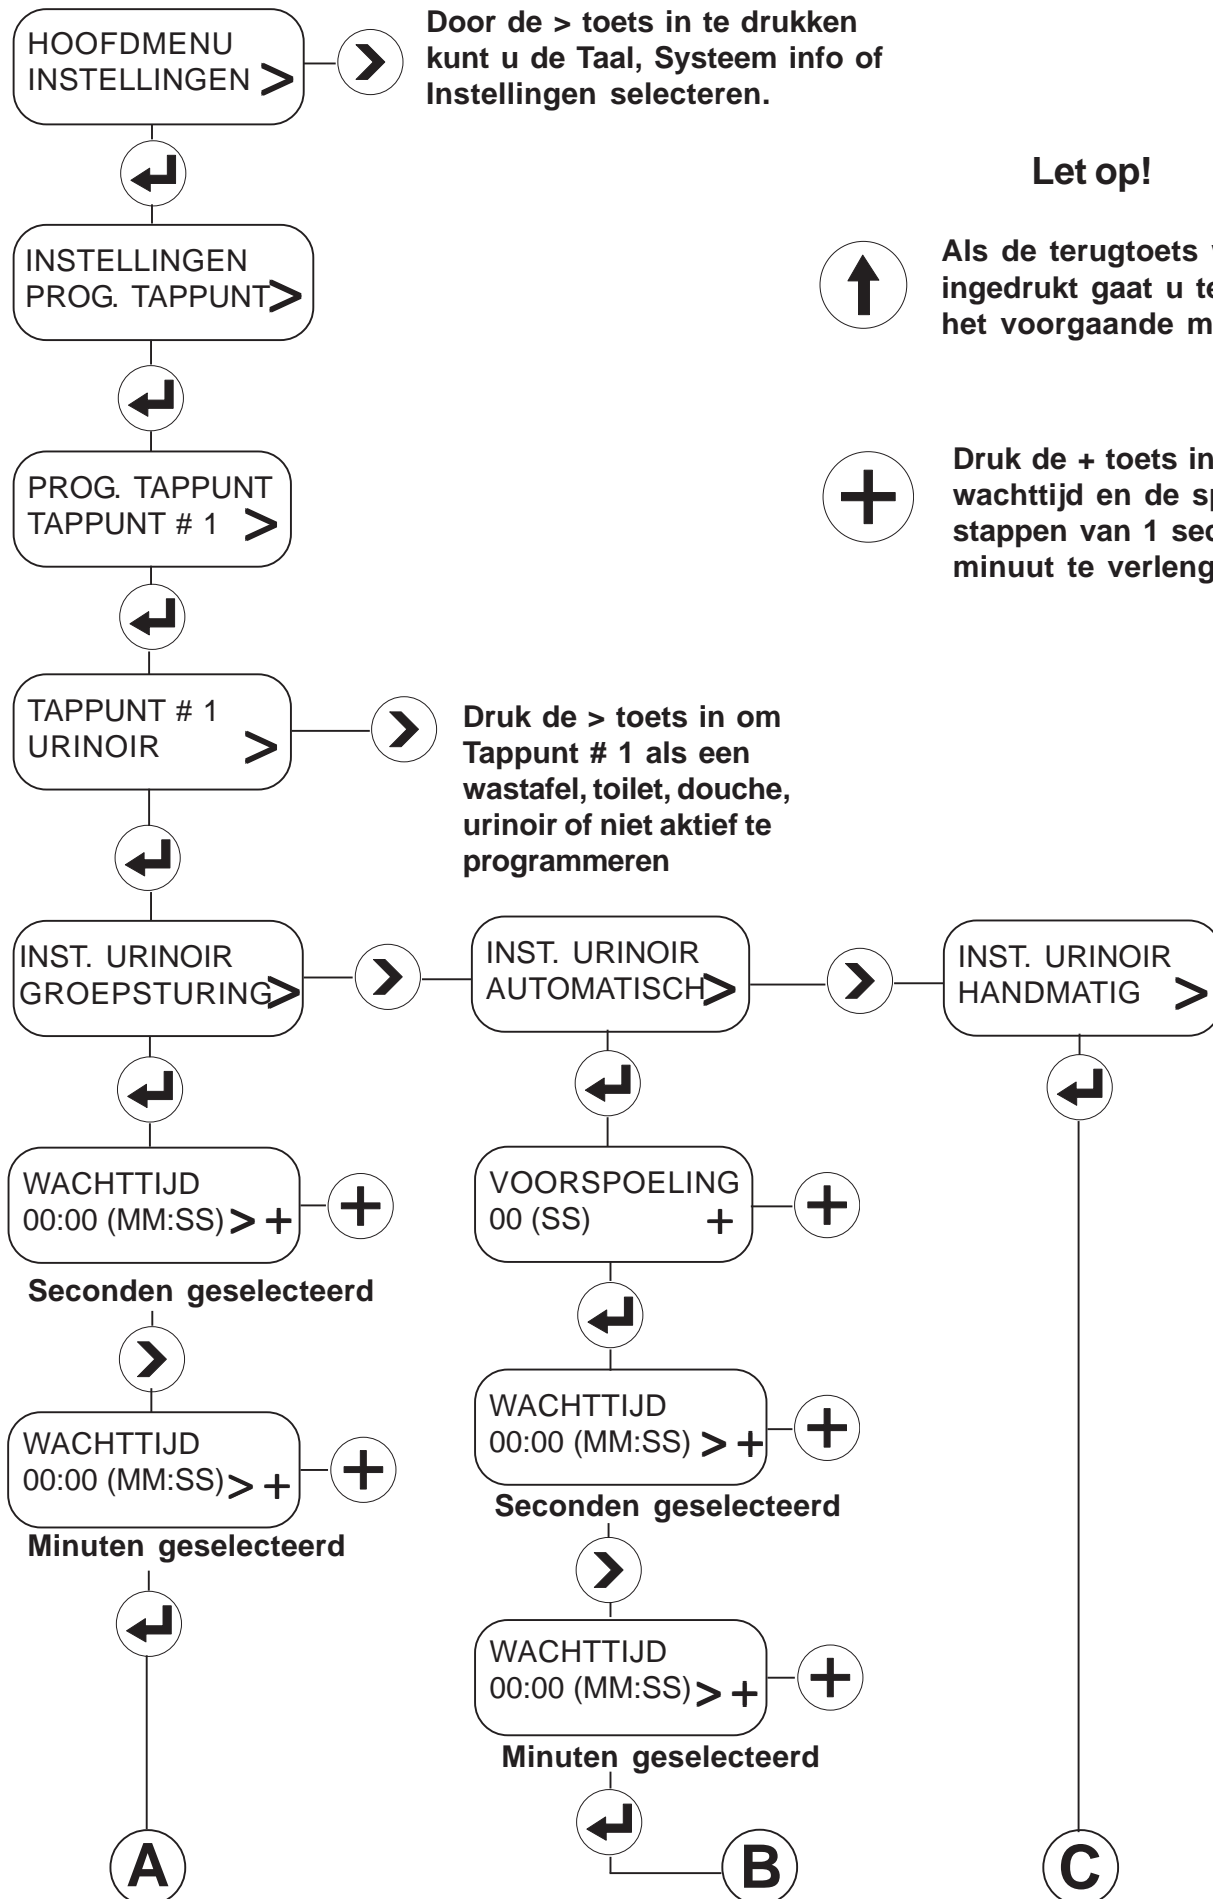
HOOFDMENU
INSTELLINGEN >

Door de > toets in te drukken kunt u de Taal, Systeem info of Instellingen selecteren.

Let op!

Als de terugtoets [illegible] ingedrukt gaat u te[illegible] het voorgaande m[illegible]

Druk de + toets in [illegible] wachttijd en de sp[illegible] stappen van 1 sec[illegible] minuut te verleng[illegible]

INSTELLINGEN
PROG. TAPPUNT >

PROG. TAPPUNT
TAPPUNT # 1 >

TAPPUNT # 1
URINOIR >

Druk de > toets in om Tappunt # 1 als een wastafel, toilet, douche, urinoir of niet aktief te programmeren

INST. URINOIR
GROEPSTURING >

INST. URINOIR
AUTOMATISCH >

INST. URINOIR
HANDMATIG >

WACHTTIJD
00:00 (MM:SS) > +

Seconden geselecteerd

WACHTTIJD
00:00 (MM:SS) > +

Minuten geselecteerd

A

VOORSPOELING
00 (SS) +

WACHTTIJD
00:00 (MM:SS) > +

Seconden geselecteerd

WACHTTIJD
00:00 (MM:SS) > +

Minuten geselecteerd

B

C